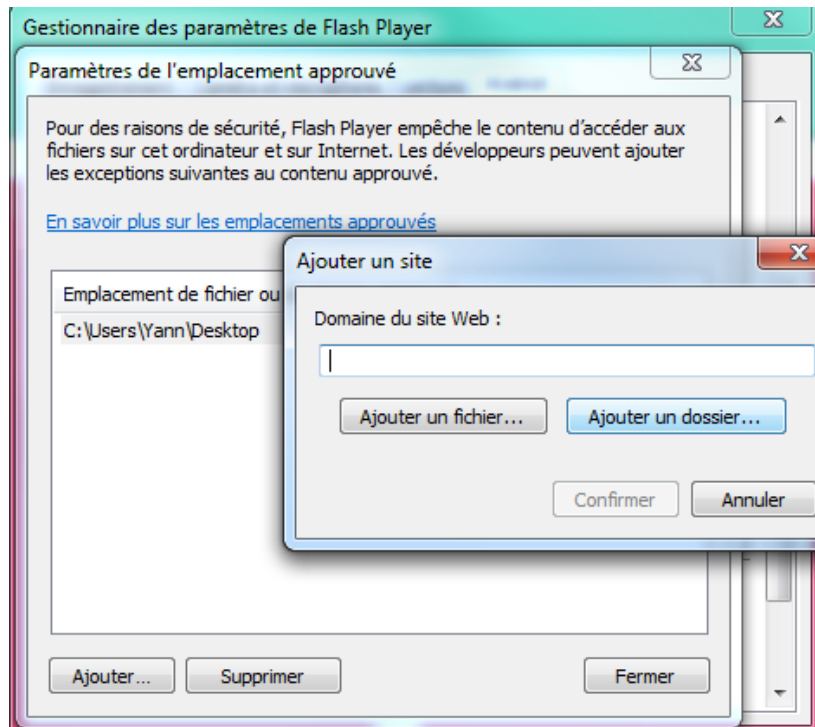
Gestionnaire des paramètres de Flash Player

Paramètres de l'emplacement approuvé

Pour des raisons de sécurité, Flash Player empêche le contenu d'accéder aux fichiers sur cet ordinateur et sur Internet. Les développeurs peuvent ajouter les exceptions suivantes au contenu approuvé.

En savoir plus sur les emplacements approuvés

Emplacement de fichier ou

C:\Users\Yann\Desktop

Ajouter... Supprimer Fermer

Ajouter un site

Domaine du site Web :

Ajouter un fichier... Ajouter un dossier...

Confirmer Annuler